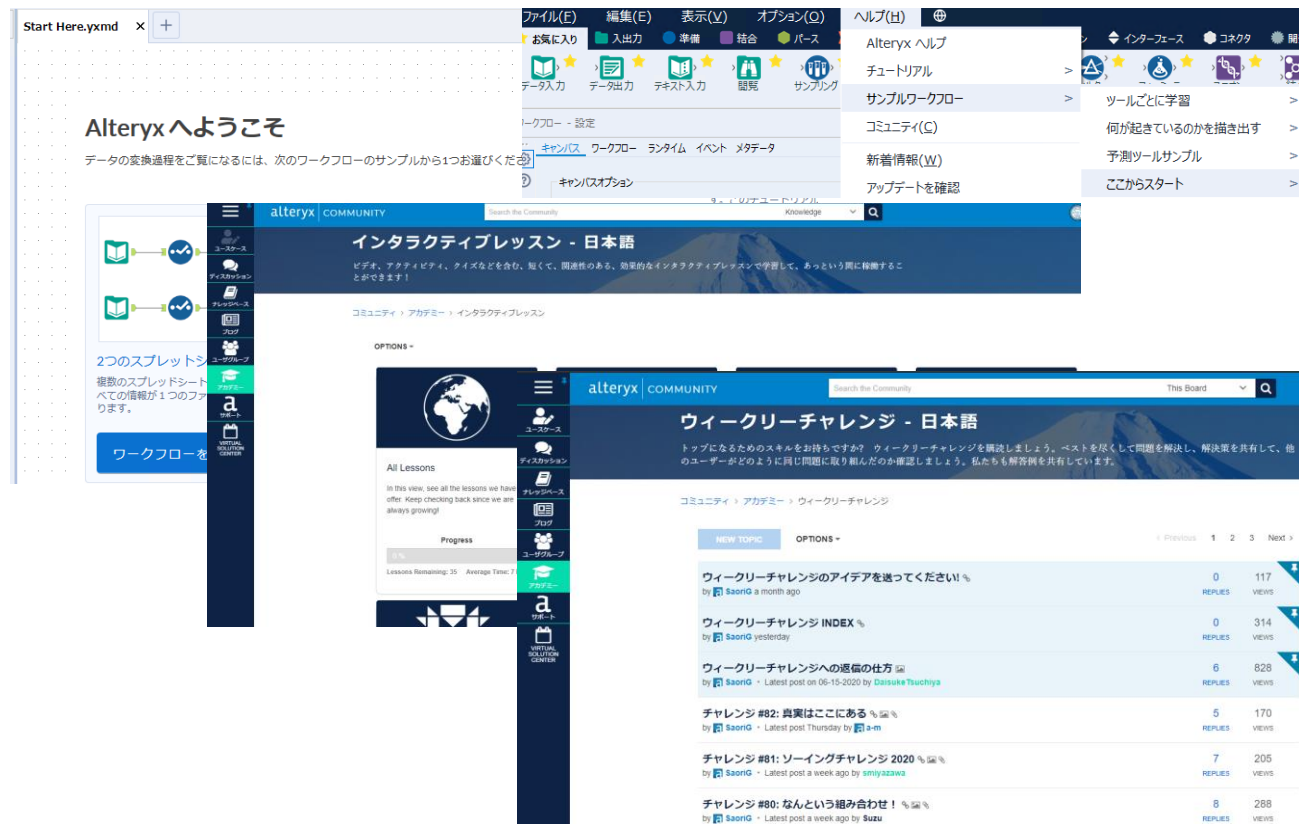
Start Here.yxmd ×

Alteryx へようこそ

データの変換過程をご覧になるには、次のワークフローのサンプルから1つお選びくださ

2つのスプレットシ

複数のスプレッドシート べての情報が１つのファ ります。

ワークフローを

ファイル(F) 編集(E) 表示(V) オプション(O) ヘルプ(H)

お気に入り 入出力 準備 結合 パース

データ入力 データ出力 テキスト入力 閲覧 サンプリング

ワークフロー - 設定

キャンバス ワークフロー ランタイム イベント メタデータ

キャンバスオプション

Alteryx ヘルプ
チュートリアル >
サンプルワークフロー >
コミュニティ(C)
新着情報(W)
アップデートを確認

インターフェース コネクタ

ツールごとに学習 >
何が起きているのかを描き出す >
予測ツールサンプル >
ここからスタート >

alteryx COMMUNITY
Search the Community Knowledge

インタラクティブレッスン - 日本語

ビデオ、アクティビティ、クイズなどを含む、短くて、関連性のある、効果的なインタラクティブレッスンで学習して、あっという間に稼働することができます！

ユースケース
ディスカッション
ナレッジベース
ブログ
ユーザグループ
アカデミー
サポート
VIRTUAL SOLUTION CENTER

コミュニティ › アカデミー › インタラクティブレッスン

OPTIONS

All Lessons

In this view, see all the lessons we have to offer. Keep checking back since we are always growing!

Progress
0 %
Lessons Remaining: 35 Average Time: 7

alteryx COMMUNITY
Search the Community This Board

ユースケース
ディスカッション
ナレッジベース
ブログ
ユーザグループ
アカデミー
サポート
VIRTUAL SOLUTION CENTER

ウィークリーチャレンジ - 日本語

トップになるためのスキルをお持ちですか？ ウィークリーチャレンジを挑戦しましょう。ベストを尽くして問題を解決し、解決策を共有して、他のユーザーがどのように同じ問題に取り組んだのか確認しましょう。私たちも解答例を共有しています。

コミュニティ › アカデミー › ウィークリーチャレンジ

NEW TOPIC OPTIONS

‹ Previous 1 2 3 Next ›

| | | |
|---|---|---|
| ウィークリーチャレンジのアイデアを送ってください! by SaoriG a month ago | 0 REPLIES | 117 VIEWS |
| ウィークリーチャレンジ INDEX by SaoriG yesterday | 0 REPLIES | 314 VIEWS |
| ウィークリーチャレンジへの返信の仕方 by SaoriG • Latest post on 06-15-2020 by DaisukeTsuchiya | 6 REPLIES | 828 VIEWS |
| チャレンジ #82: 真実はここにある by SaoriG • Latest post Thursday by a-m | 5 REPLIES | 170 VIEWS |
| チャレンジ #81: ソーイングチャレンジ 2020 by SaoriG • Latest post a week ago by smiyazawa | 7 REPLIES | 205 VIEWS |
| チャレンジ #80: なんという組み合わせ！ by SaoriG • Latest post a week ago by Suzu | 8 REPLIES | 288 VIEWS |